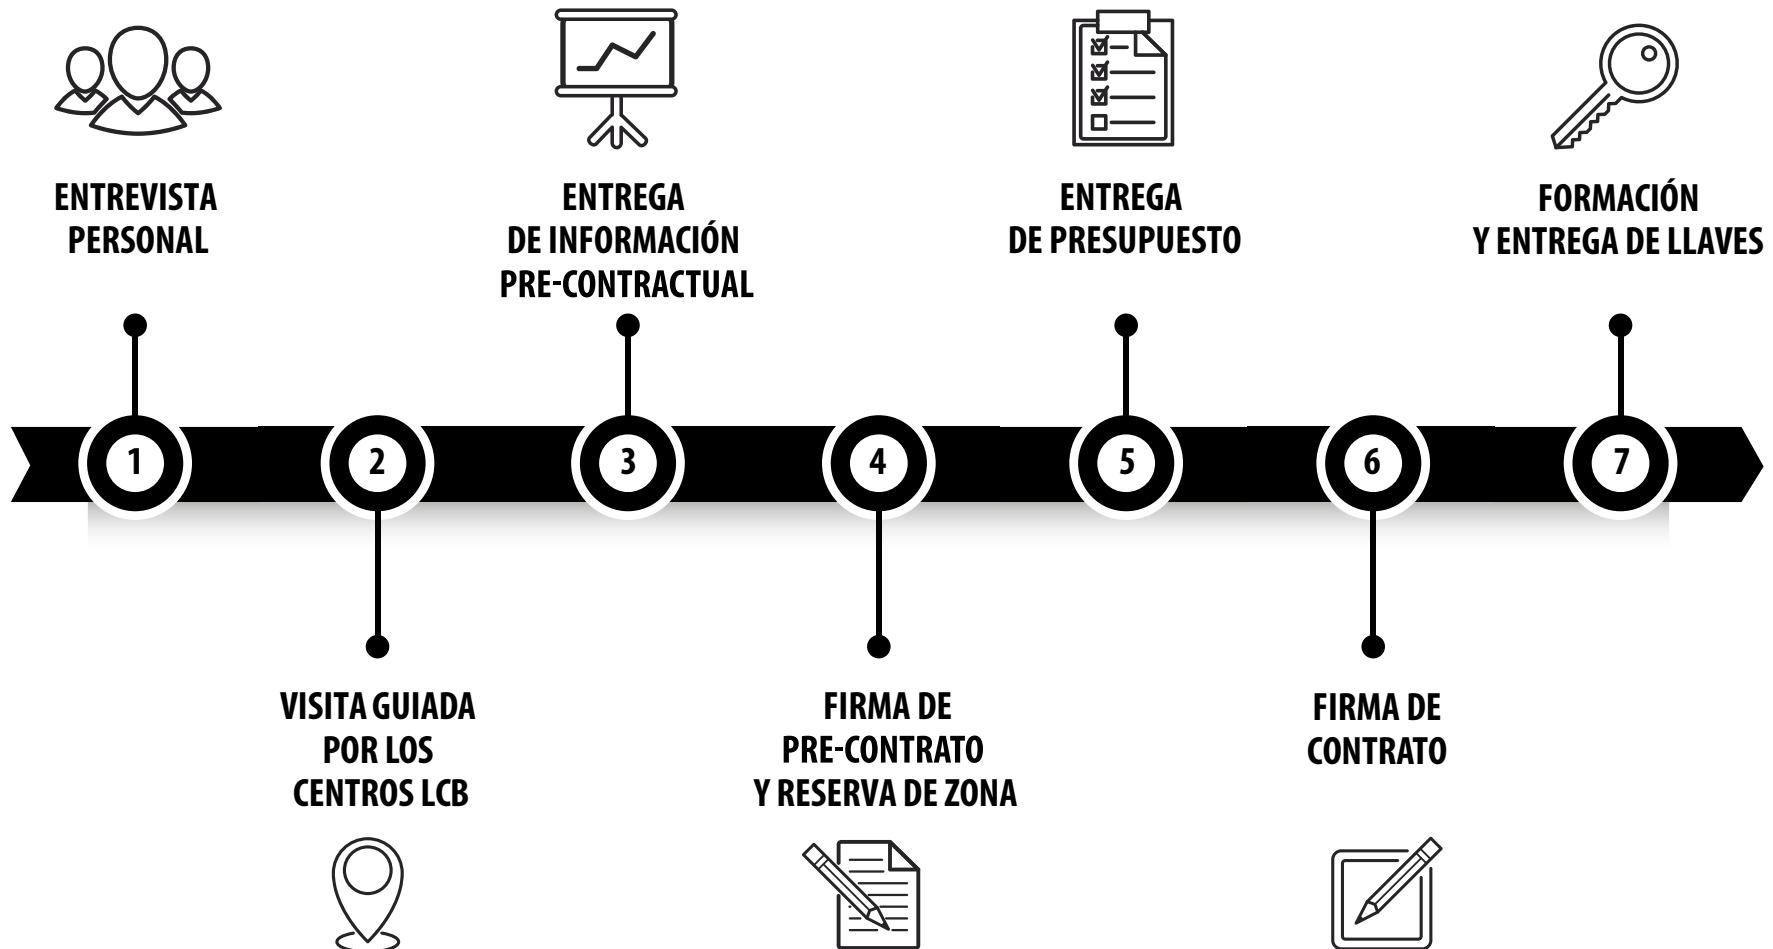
ENTREVISTA PERSONAL

ENTREGA DE INFORMACIÓN PRE-CONTRACTUAL

ENTREGA DE PRESUPUESTO

FORMACIÓN Y ENTREGA DE LLAVES

1

2

3

4

5

6

7

VISITA GUIADA POR LOS CENTROS LCB

FIRMA DE PRE-CONTRATO Y RESERVA DE ZONA

FIRMA DE CONTRATO